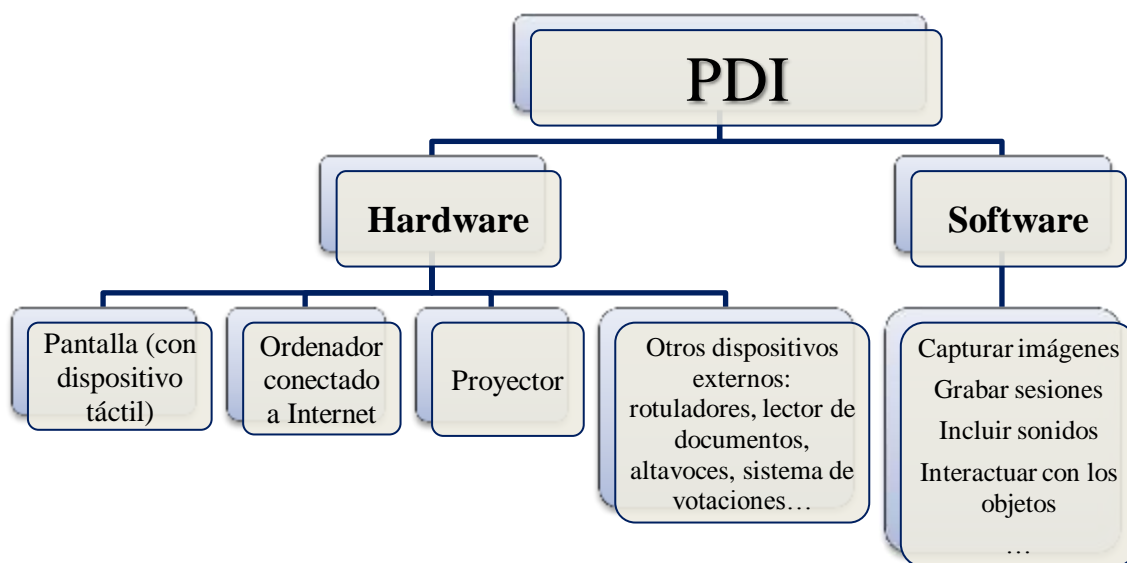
PDI

Hardware

Software

Pantalla (con dispositivo táctil)

Ordenador conectado a Internet

Proyector

Otros dispositivos externos: rotuladores, lector de documentos, altavoces, sistema de votaciones…

Capturar imágenes
Grabar sesiones
Incluir sonidos
Interactuar con los objetos
…